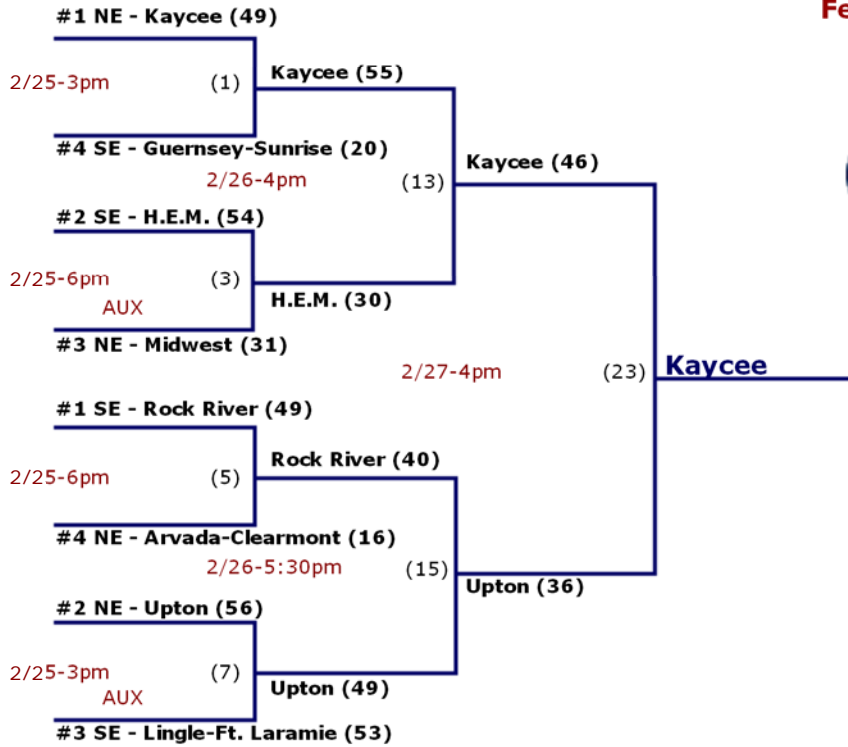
#1 NE - Kaycee (49)

Fe

2/25-3pm (1)

Kaycee (55)

#4 SE - Guernsey-Sunrise (20)

2/26-4pm

Kaycee (46)

(13)

#2 SE - H.E.M. (54)

2/25-6pm (3)

AUX

H.E.M. (30)

#3 NE - Midwest (31)

2/27-4pm

(23) Kaycee

#1 SE - Rock River (49)

Rock River (40)

2/25-6pm (5)

#4 NE - Arvada-Clearmont (16)

2/26-5:30pm

(15)

Upton (36)

#2 NE - Upton (56)

2/25-3pm (7)

AUX

Upton (49)

#3 SE - Lingle-Ft. Laramie (53)